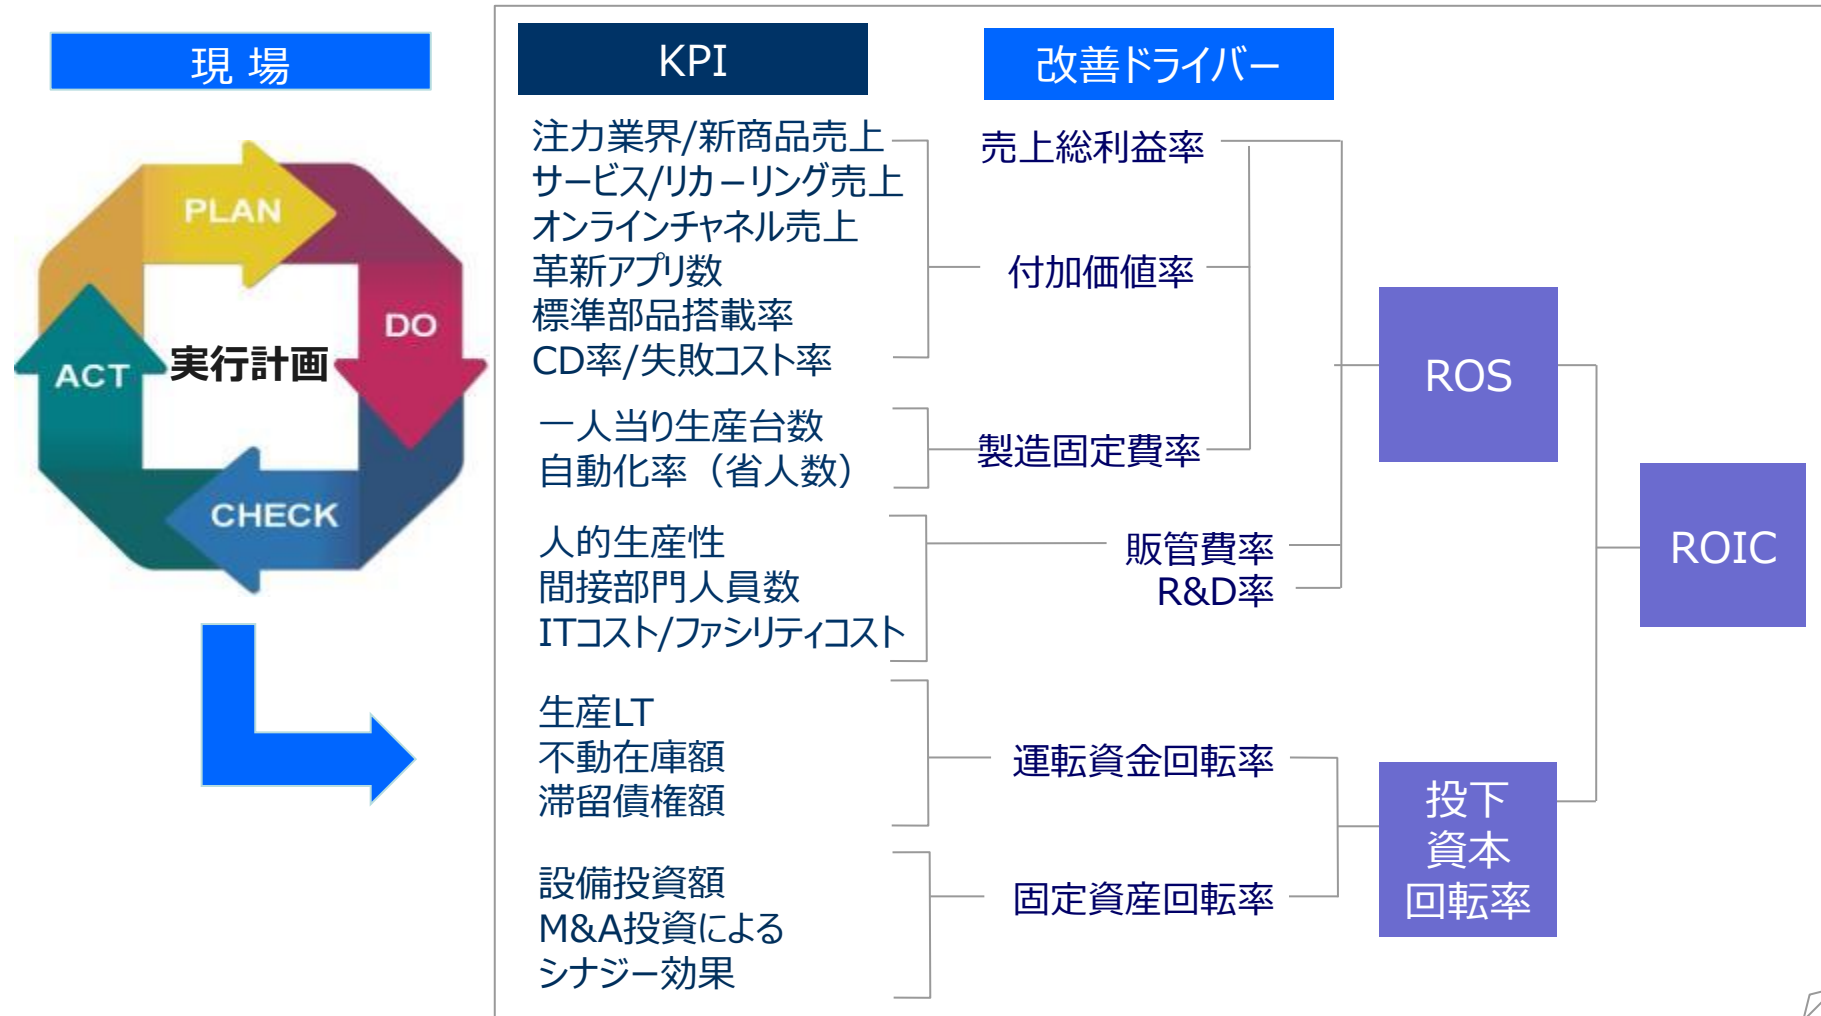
現 場

PLAN
DO
CHECK
ACT
実行計画

KPI

改善ドライバー

注力業界/新商品売上
サービス/リカーリング売上
オンラインチャネル売上
革新アプリ数
標準部品搭載率
CD率/失敗コスト率

一人当り生産台数
自動化率（省人数）

人的生産性
間接部門人員数
ITコスト/ファシリティコスト

生産LT
不動在庫額
滞留債権額

設備投資額
M&A投資による
シナジー効果

売上総利益率

付加価値率

製造固定費率

販管費率
R&D率

運転資金回転率

固定資産回転率

ROS

ROIC

投下
資本
回転率